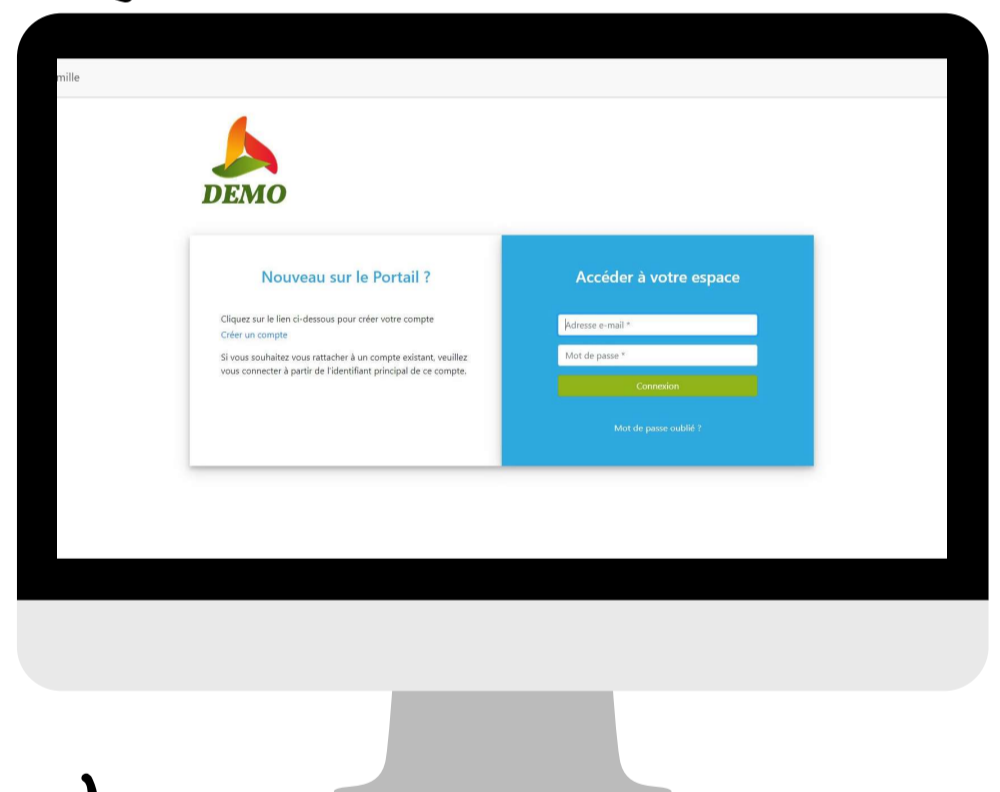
mille

DEMO

Nouveau sur le Portail ?

Cliquez sur le lien ci-dessous pour créer votre compte
Créer un compte

Si vous souhaitez vous rattacher à un compte existant, veuillez vous connecter à partir de l'identifiant principal de ce compte.

Accéder à votre espace

Adresse e-mail *

Mot de passe *

Connexion

Mot de passe oublié ?